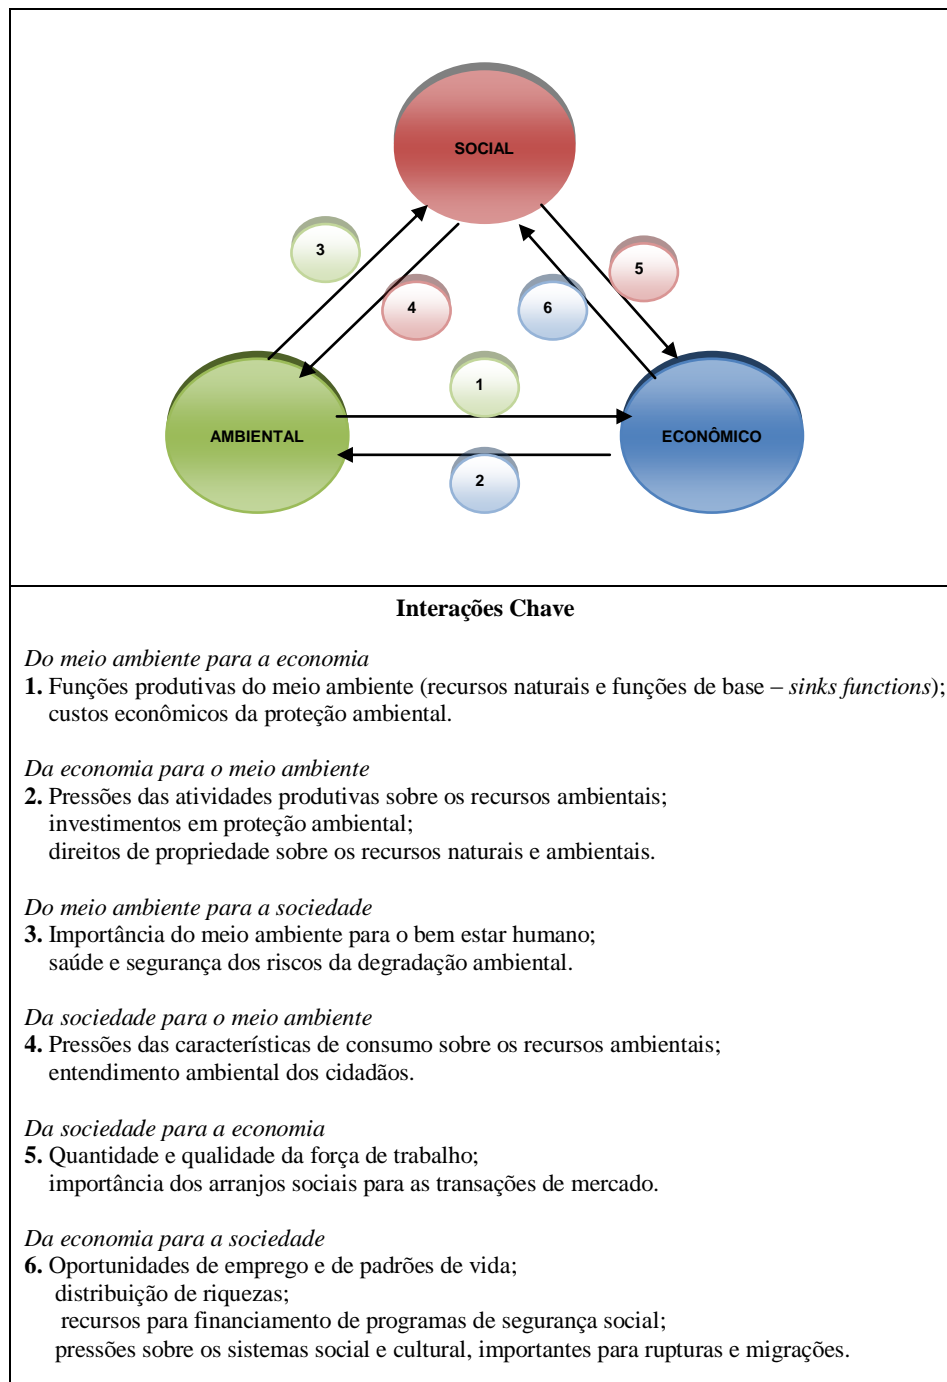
SOCIAL

3

4

6

5

1

AMBIENTAL

ECONÔMICO

2

**Interações Chave**

*Do meio ambiente para a economia*
**1.** Funções produtivas do meio ambiente (recursos naturais e funções de base – *sinks functions*); custos econômicos da proteção ambiental.

*Da economia para o meio ambiente*
**2.** Pressões das atividades produtivas sobre os recursos ambientais;
investimentos em proteção ambiental;
direitos de propriedade sobre os recursos naturais e ambientais.

*Do meio ambiente para a sociedade*
**3.** Importância do meio ambiente para o bem estar humano;
saúde e segurança dos riscos da degradação ambiental.

*Da sociedade para o meio ambiente*
**4.** Pressões das características de consumo sobre os recursos ambientais;
entendimento ambiental dos cidadãos.

*Da sociedade para a economia*
**5.** Quantidade e qualidade da força de trabalho;
importância dos arranjos sociais para as transações de mercado.

*Da economia para a sociedade*
**6.** Oportunidades de emprego e de padrões de vida;
distribuição de riquezas;
recursos para financiamento de programas de segurança social;
pressões sobre os sistemas social e cultural, importantes para rupturas e migrações.